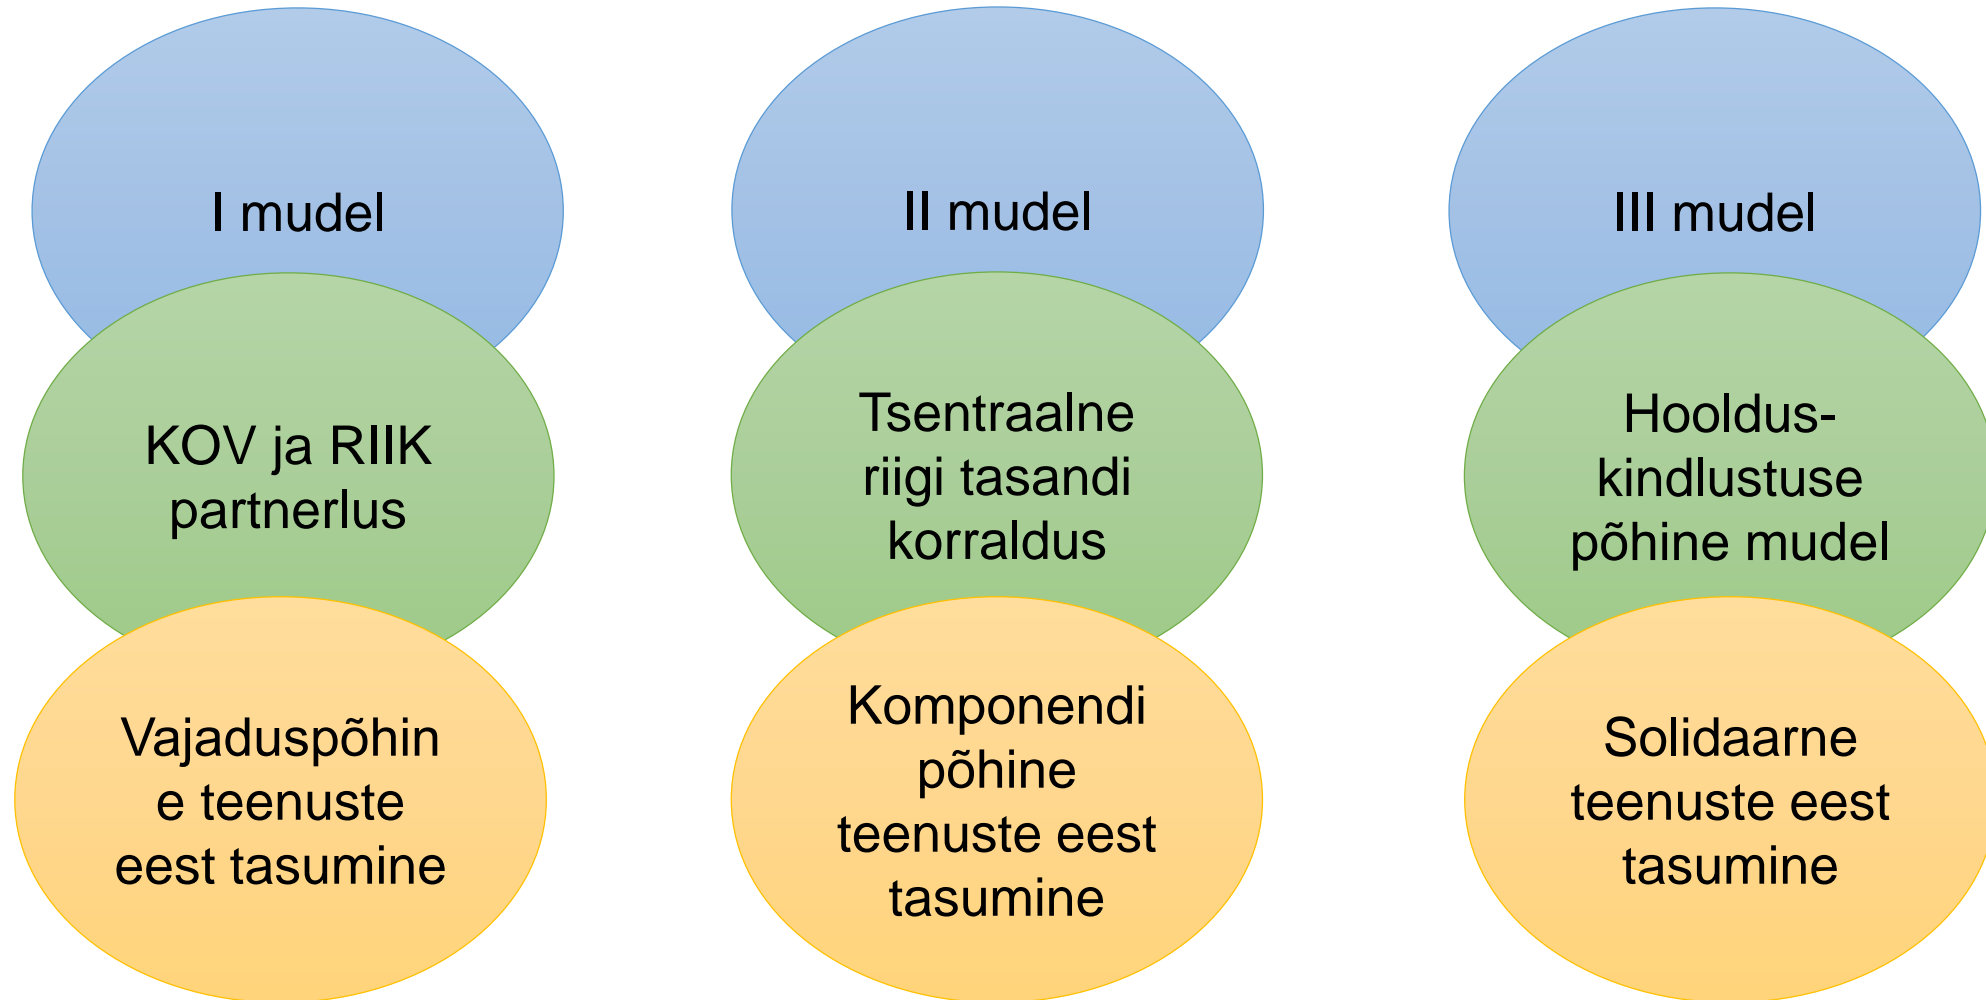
I mudel

KOV ja RIIK partnerlus

Vajaduspõhine teenuste eest tasumine

II mudel

Tsentraalne riigi tasandi korraldus

Komponendi põhine teenuste eest tasumine

III mudel

Hooldus-kindlustuse põhine mudel

Solidaarne teenuste eest tasumine